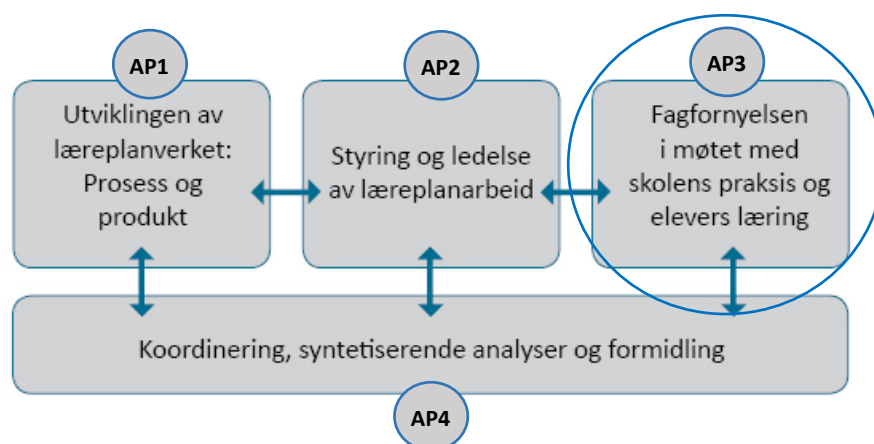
AP1

Utviklingen av læreplanverket: Prosess og produkt

AP2

Styring og ledelse av læreplanarbeid

AP3

Fagfornyelsen i møtet med skolens praksis og elevers læring

Koordinering, syntetiserende analyser og formidling

AP4